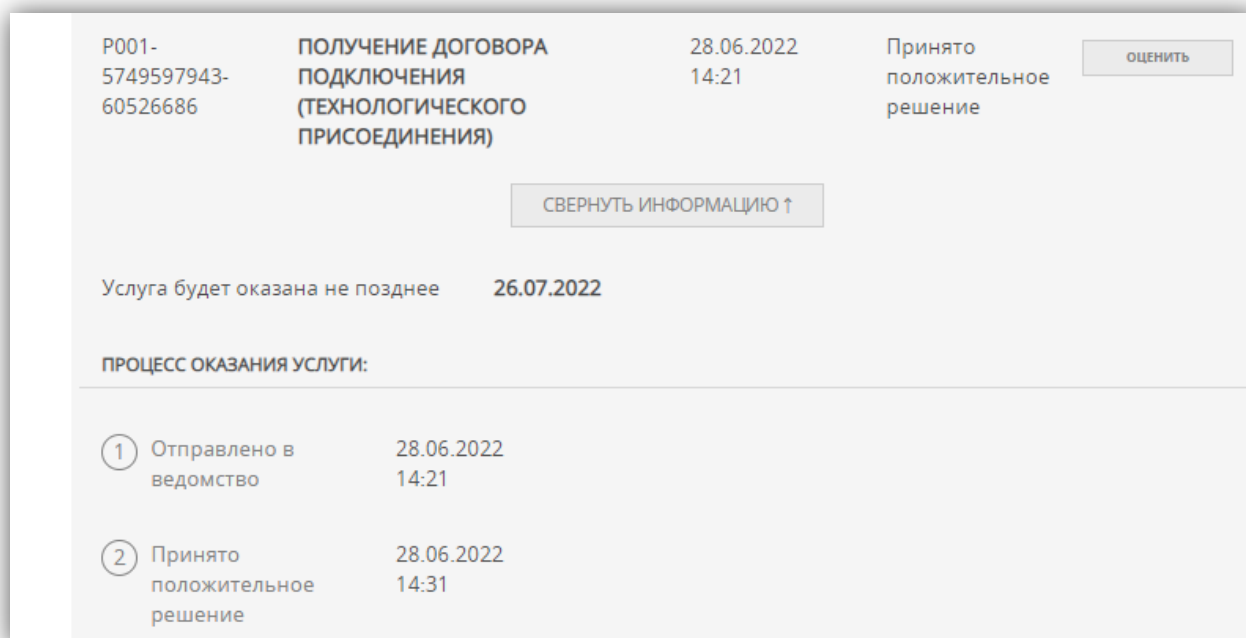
P001-5749597943-60526686

ПОЛУЧЕНИЕ ДОГОВОРА ПОДКЛЮЧЕНИЯ (ТЕХНОЛОГИЧЕСКОГО ПРИСОЕДИНЕНИЯ)

28.06.2022 14:21

Принято положительное решение

ОЦЕНИТЬ

СВЕРНУТЬ ИНФОРМАЦИЮ ↑

Услуга будет оказана не позднее 26.07.2022

ПРОЦЕСС ОКАЗАНИЯ УСЛУГИ:

1 Отправлено в ведомство 28.06.2022 14:21

2 Принято положительное решение 28.06.2022 14:31